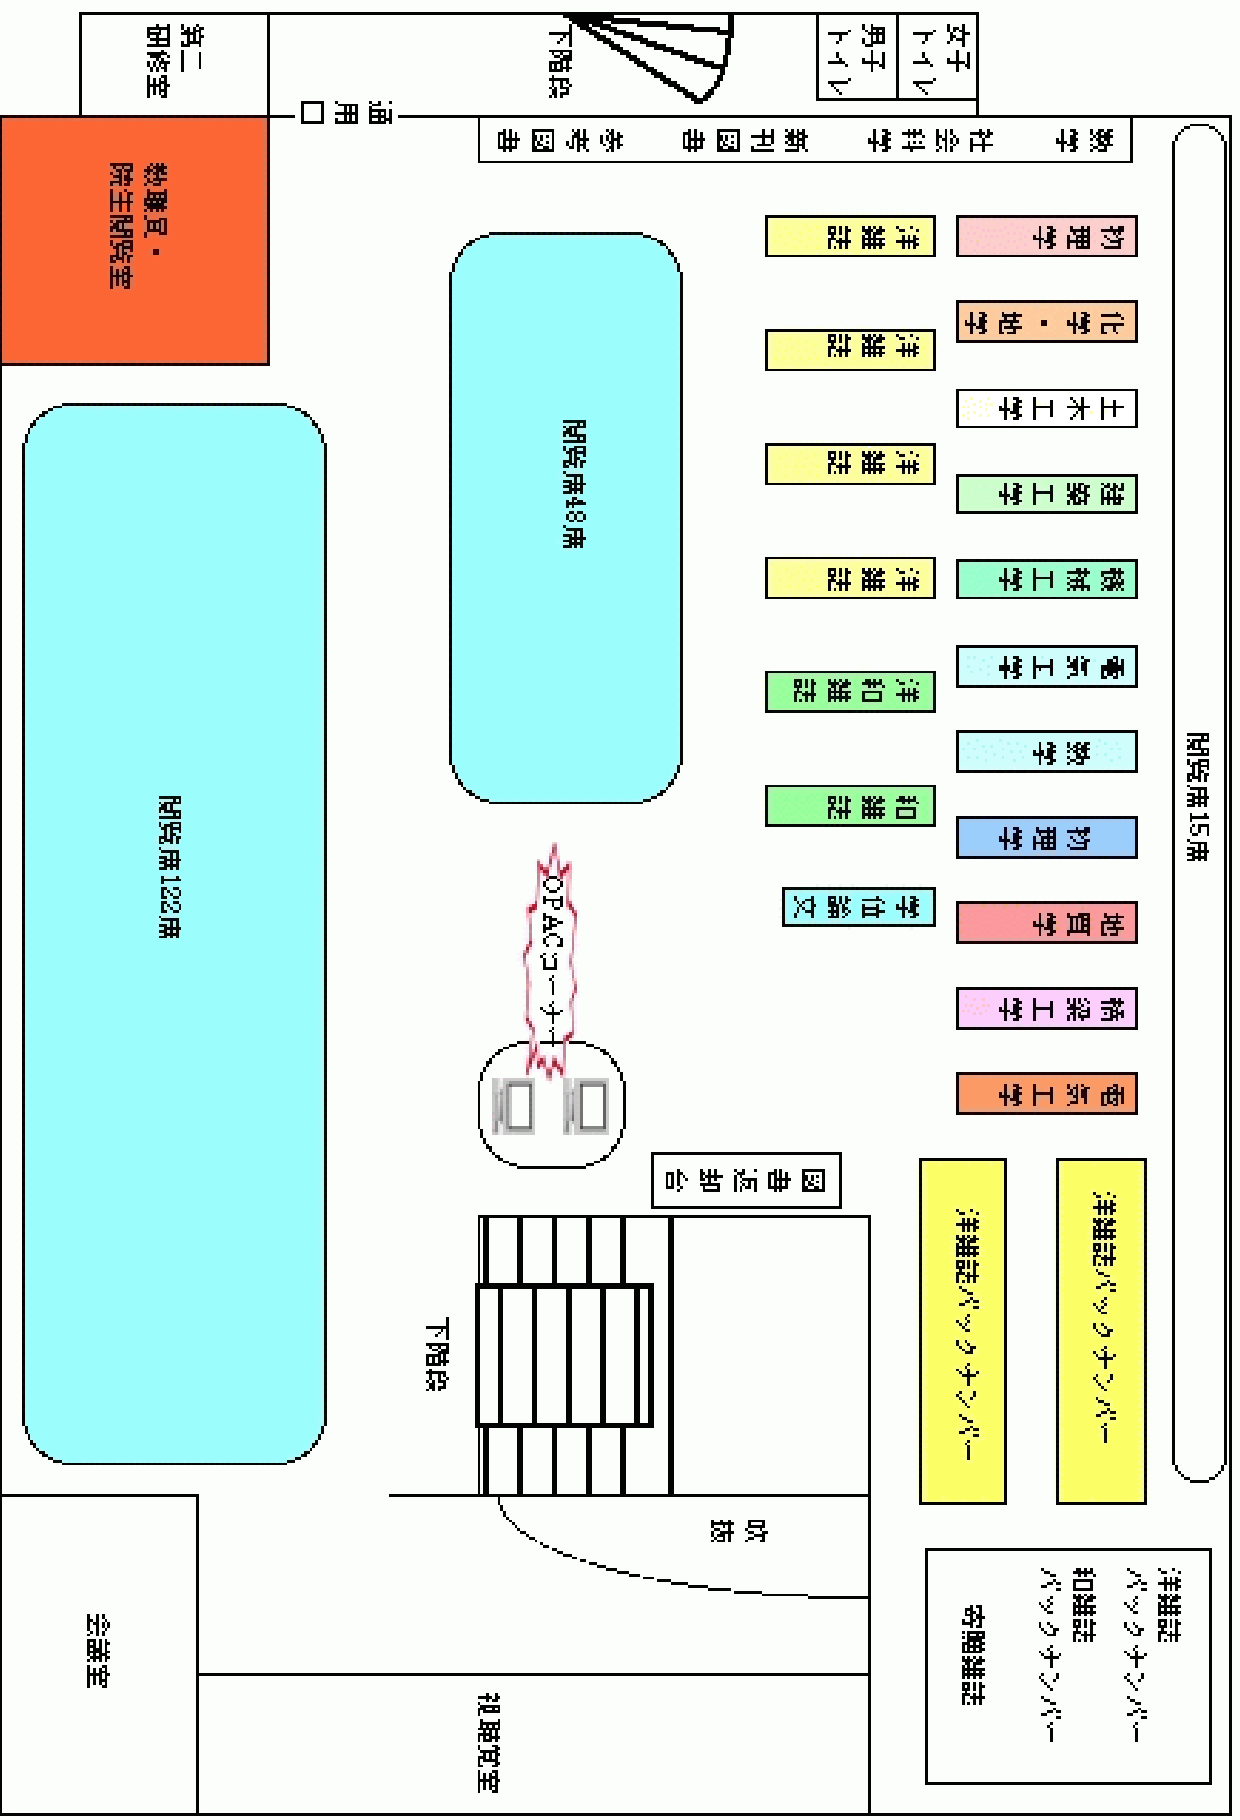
第二研修室

下階段

男子トイレ

女子トイレ

通用口

参考図書

新刊図書

社会科学

数学

教職員・院生閲覧室

洋雑誌

物理学

洋雑誌

化学・化学

土木工学

洋雑誌

建築工学

洋雑誌

機械工学

閲覧席48席

電気工学

和洋雑誌

数学

和雑誌

物理学

閲覧席122席

閲覧席15席

OPACコーナー

参考文献

生物学

情報工学

電気工学

図書返却台

洋雑誌バックナンバー

洋雑誌バックナンバー

下階段

受付

会議室

視聴覚室

寄贈雑誌

和雑誌
バックナンバー

洋雑誌
バックナンバー